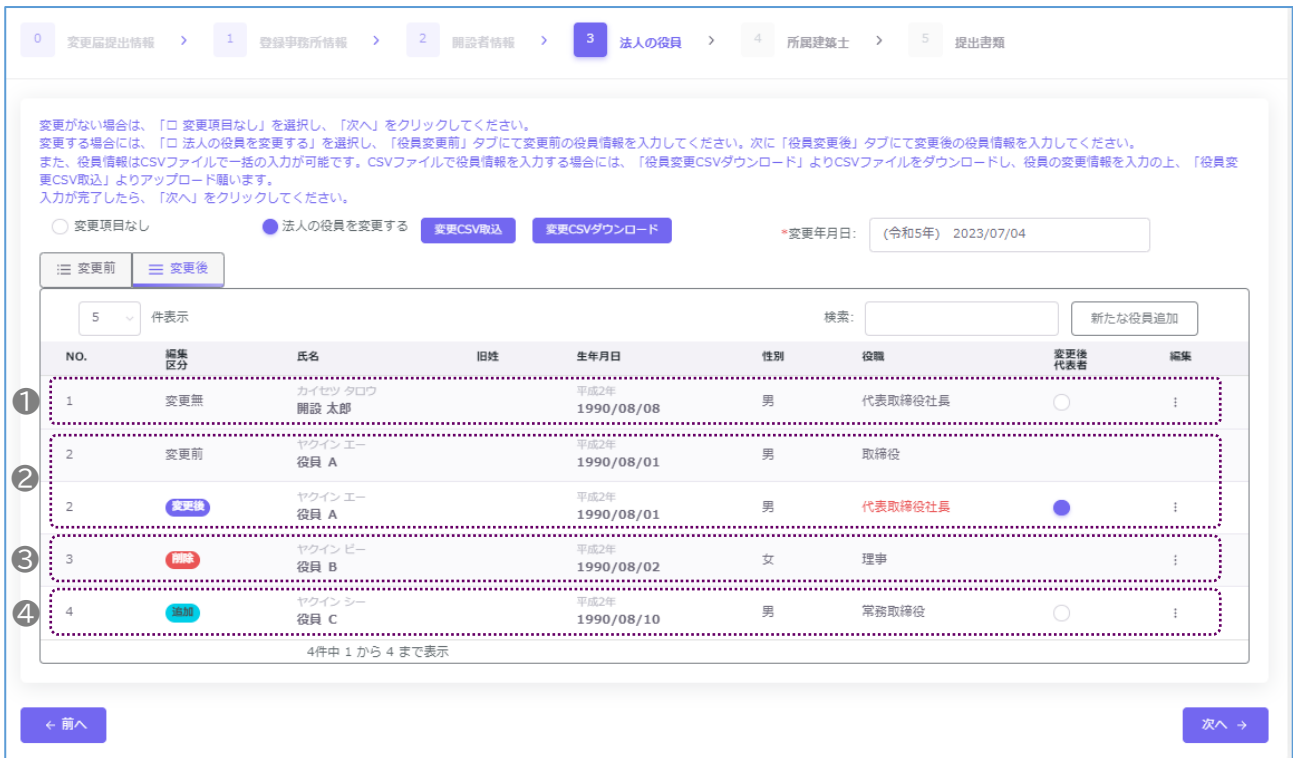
0 変更届提出情報 › 1 登録事務所情報 › 2 開設者情報 › 3 法人の役員 › 4 所属建築士 › 5 提出書類

変更がない場合は、「□ 変更項目なし」を選択し、「次へ」をクリックしてください。
変更する場合には、「□ 法人の役員を変更する」を選択し、「役員変更前」タブにて変更前の役員情報を入力してください。次に「役員変更後」タブにて変更後の役員情報を入力してください。
また、役員情報はCSVファイルで一括の入力が可能です。CSVファイルで役員情報を入力する場合には、「役員変更CSVダウンロード」よりCSVファイルをダウンロードし、役員の変更情報を入力の上、「役員変更CSV取込」よりアップロード願います。
入力が完了したら、「次へ」をクリックしてください。

変更項目なし 法人の役員を変更する 変更CSV取込 変更CSVダウンロード *変更年月日: (令和5年) 2023/07/04

変更前 変更後

5 件表示 検索: 新たな役員追加

| NO. | 編集区分 | 氏名 | 旧姓 | 生年月日 | 性別 | 役職 | 変更後代表者 | 編集 |
|---|---|---|---|---|---|---|---|---|
| 1 | 変更無 | カイセツ タロウ 開設 太郎 | | 平成2年 1990/08/08 | 男 | 代表取締役社長 | | ⋮ |
| 2 | 変更前 | ヤクイン エー 役員 A | | 平成2年 1990/08/01 | 男 | 取締役 | | |
| 2 | 変更後 | ヤクイン エー 役員 A | | 平成2年 1990/08/01 | 男 | 代表取締役社長 | | ⋮ |
| 3 | 削除 | ヤクイン ビー 役員 B | | 平成2年 1990/08/02 | 女 | 理事 | | ⋮ |
| 4 | 追加 | ヤクイン シー 役員 C | | 平成2年 1990/08/10 | 男 | 常務取締役 | | ⋮ |

❶ ❷ ❸ ❹

4件中 1 から 4 まで表示

← 前へ 次へ →